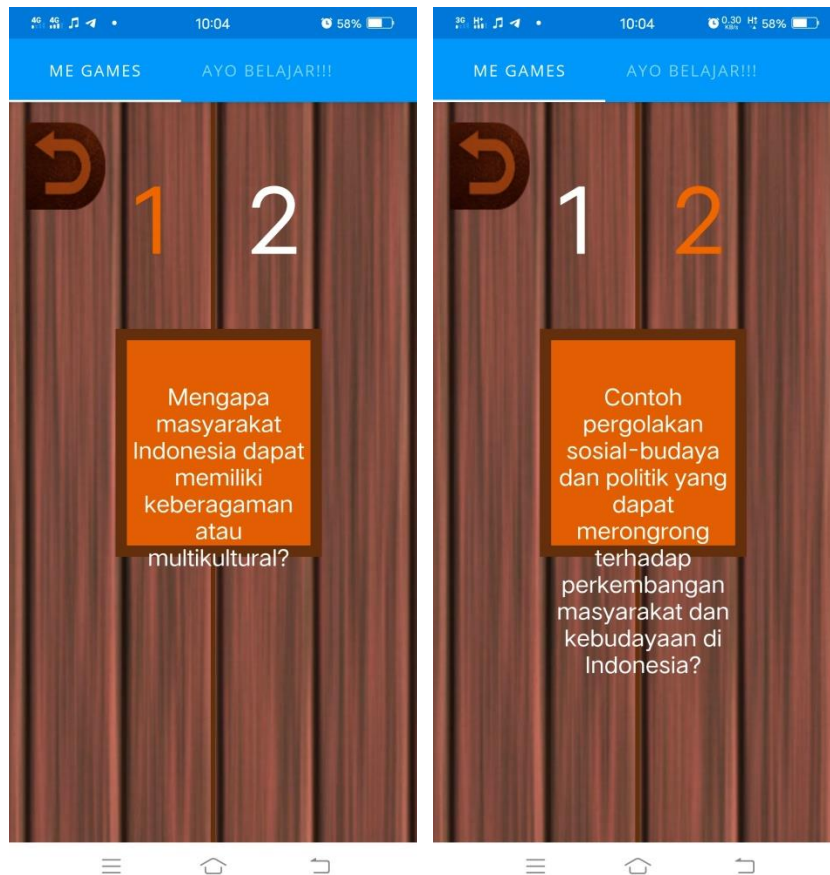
10:04 58%

ME GAMES AYO BELAJAR!!!

1 2

Mengapa masyarakat Indonesia dapat memiliki keberagaman atau multikultural?

10:04 0,30 58%

ME GAMES AYO BELAJAR!!!

1 2

Contoh pergolakan sosial-budaya dan politik yang dapat merongrong terhadap perkembangan masyarakat dan kebudayaan di Indonesia?